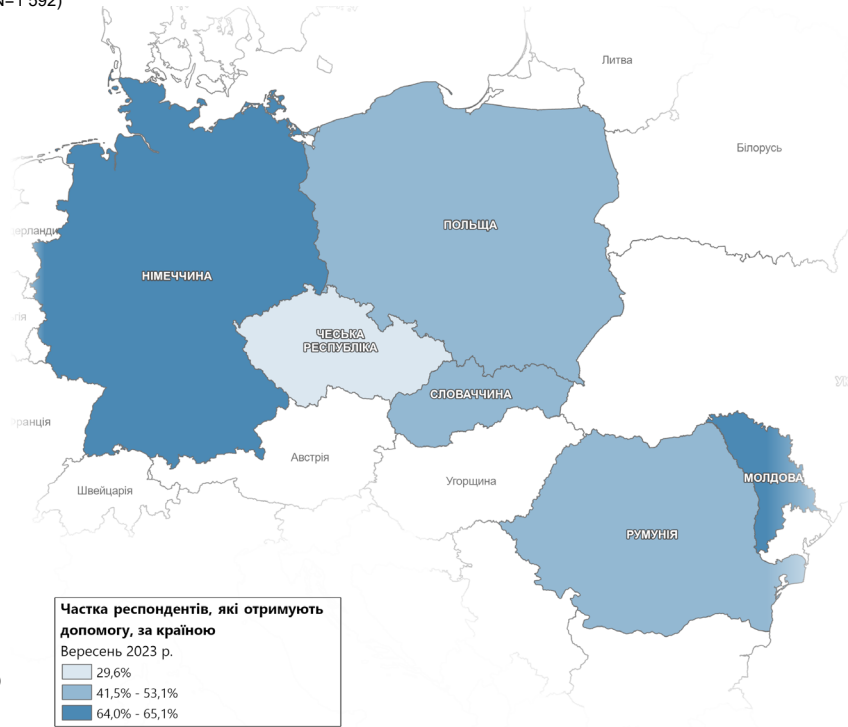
N=1 592)

Литва

Білорусь

ПОЛЬЩА

ерланди

НІМЕЧЧИНА

ЧЕСЬКА РЕСПУБЛІКА

СЛОВАЧЧИНА

ранція

Австрія

Угорщина

Швейцарія

МОЛДОВА

РУМУНІЯ

Частка респондентів, які отримують допомогу, за країною

Вересень 2023 р.

29,6%

41,5% - 53,1%

64,0% - 65,1%